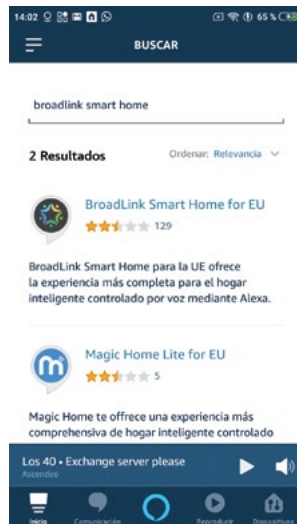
14:02 65 %

BUSCAR

broadlink smart home

2 Resultados

Ordenar: Relevancia

BroadLink Smart Home for EU

129

BroadLink Smart Home para la UE ofrece la experiencia más completa para el hogar inteligente controlado por voz mediante Alexa.

Magic Home Lite for EU

5

Magic Home te offrece una experiencia más comprehensiva de hogar inteligente controlado

Los 40 • Exchange server please

Ascendeo

Inicio

Comunicación

Reproducir

Dispositivos